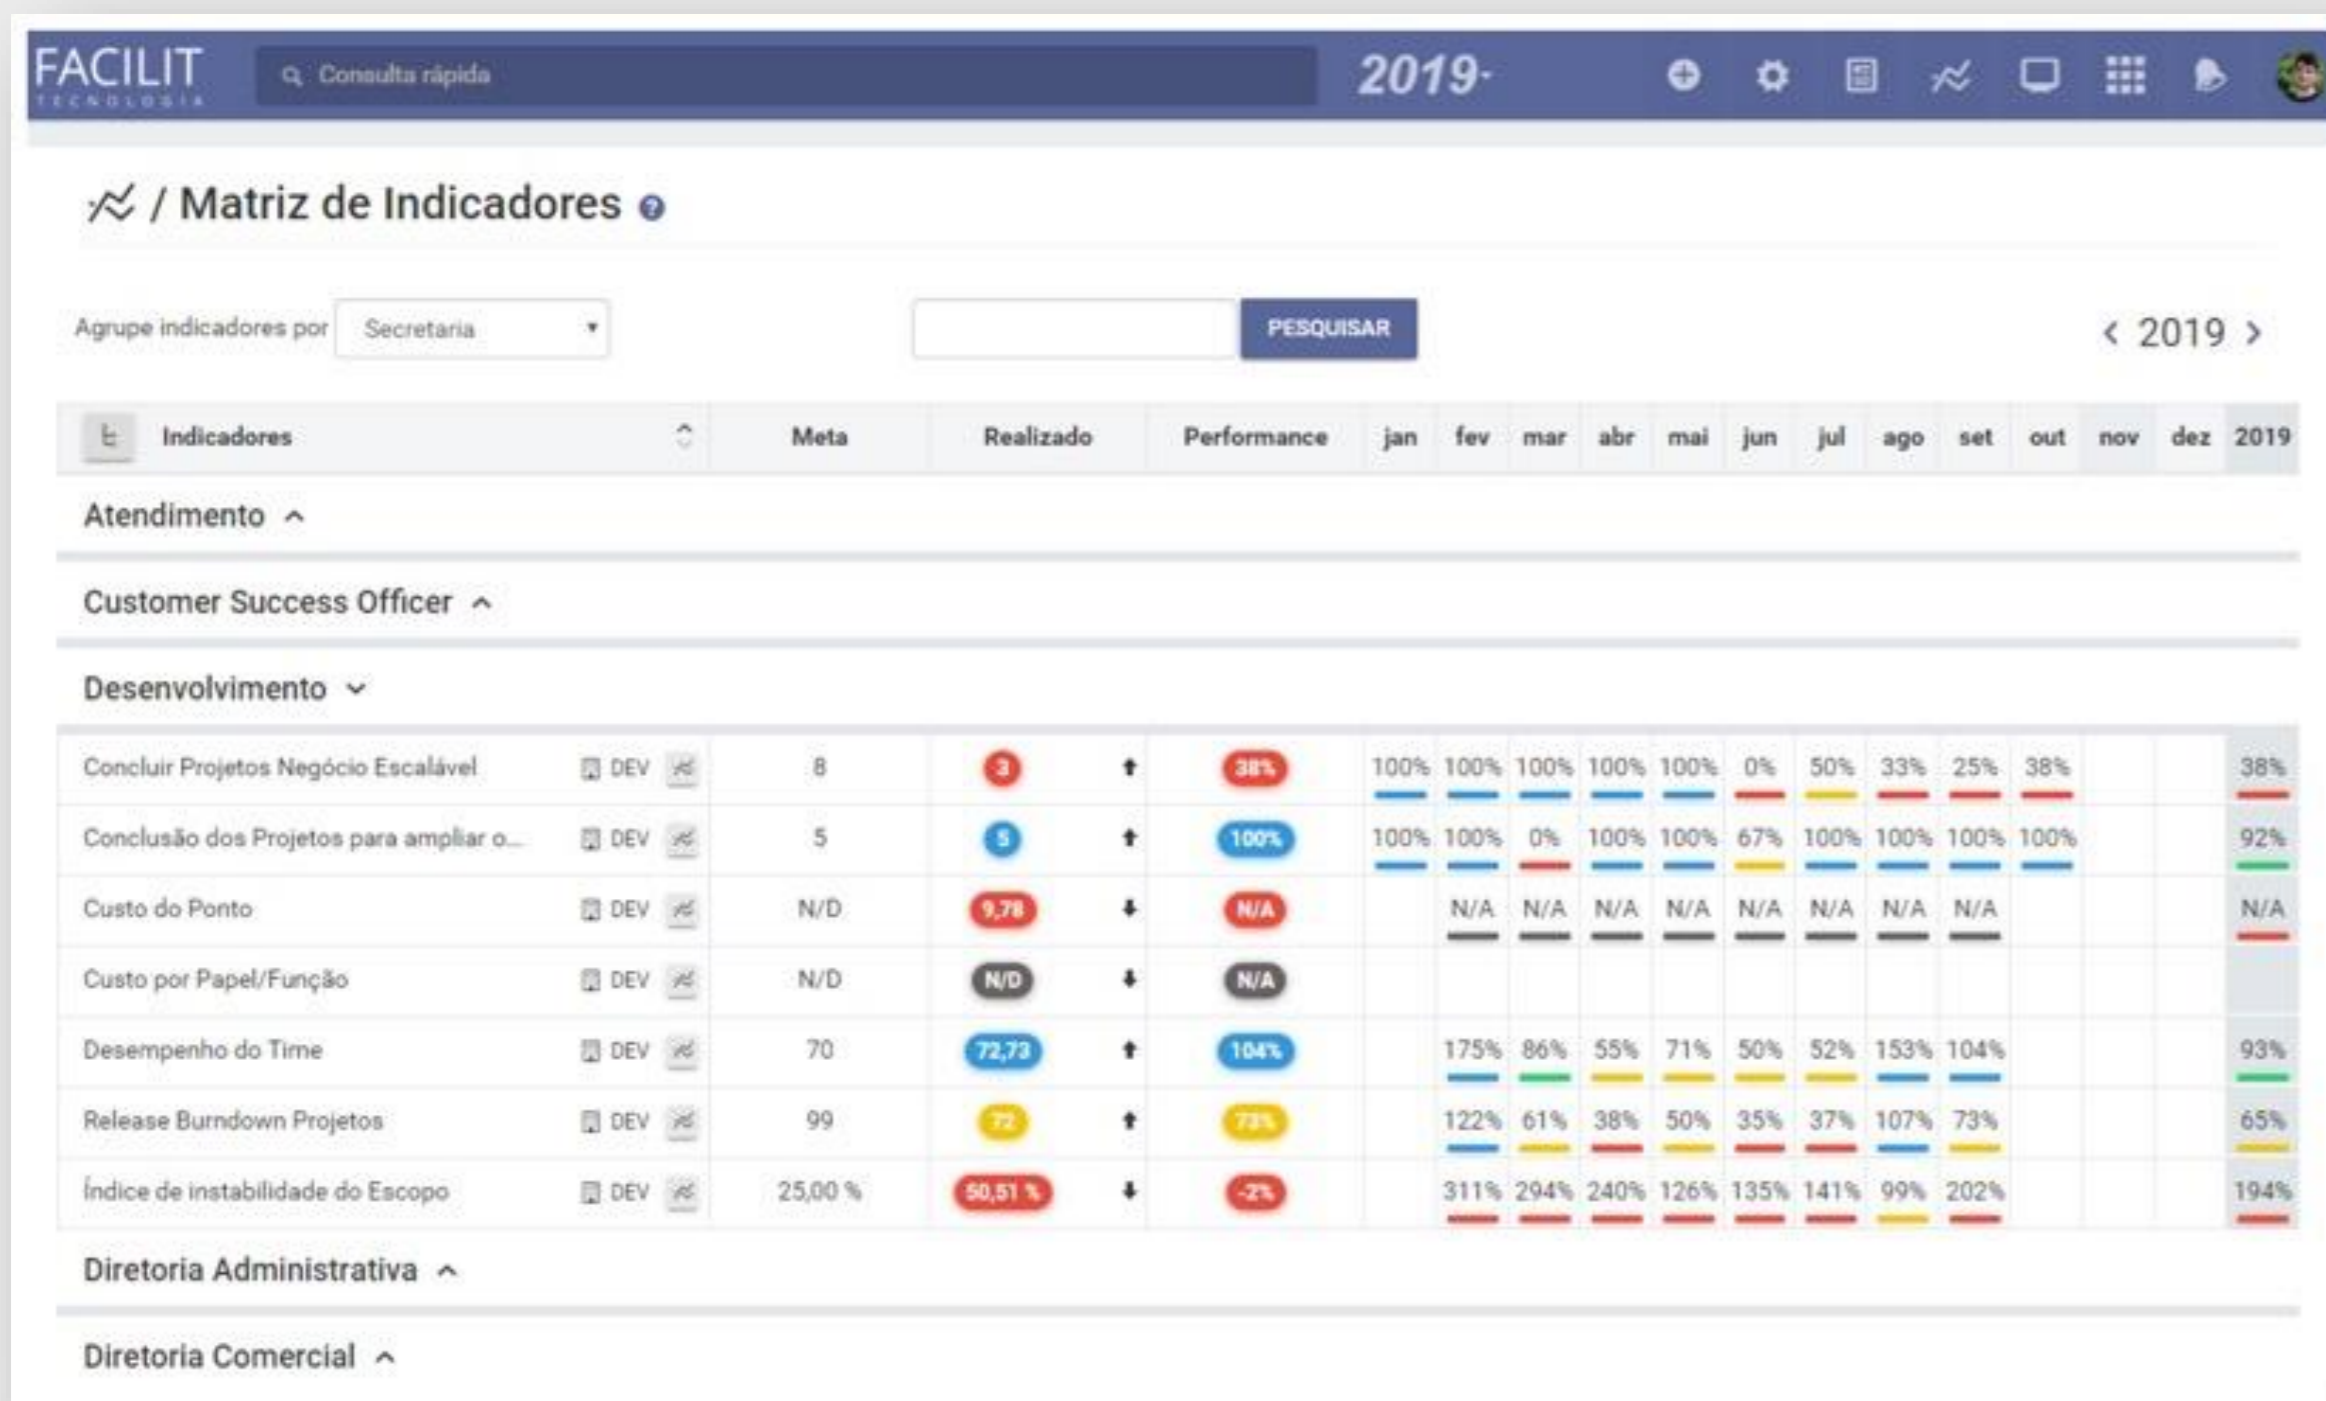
FACILIT TECNOLOGIA

Consulta rápida

2019-

/ Matriz de Indicadores

Agrupe indicadores por Secretaria

PESQUISAR

‹ 2019 ›

| Indicadores | | Meta | Realizado | | Performance | jan | fev | mar | abr | mai | jun | jul | ago | set | out | nov | dez | 2019 |
|---|---|---|---|---|---|---|---|---|---|---|---|---|---|---|---|---|---|---|
| **Atendimento** | | | | | | | | | | | | | | | | | | |
| **Customer Success Officer** | | | | | | | | | | | | | | | | | | |
| **Desenvolvimento** | | | | | | | | | | | | | | | | | | |
| Concluir Projetos Negócio Escalável | DEV | 8 | 3 | ↑ | 38% | 100% | 100% | 100% | 100% | 100% | 0% | 50% | 33% | 25% | 38% | | | 38% |
| Conclusão dos Projetos para ampliar o... | DEV | 5 | 5 | ↑ | 100% | 100% | 100% | 0% | 100% | 100% | 67% | 100% | 100% | 100% | 100% | | | 92% |
| Custo do Ponto | DEV | N/D | 9,78 | ↓ | N/A | | N/A | N/A | N/A | N/A | N/A | N/A | N/A | N/A | | | | N/A |
| Custo por Papel/Função | DEV | N/D | N/D | ↓ | N/A | | | | | | | | | | | | | |
| Desempenho do Time | DEV | 70 | 72,73 | ↑ | 104% | | 175% | 86% | 55% | 71% | 50% | 52% | 153% | 104% | | | | 93% |
| Release Burndown Projetos | DEV | 99 | 72 | ↑ | 73% | | 122% | 61% | 38% | 50% | 35% | 37% | 107% | 73% | | | | 65% |
| Índice de instabilidade do Escopo | DEV | 25,00 % | 50,51 % | ↓ | -2% | | 311% | 294% | 240% | 126% | 135% | 141% | 99% | 202% | | | | 194% |

Diretoria Administrativa

Diretoria Comercial